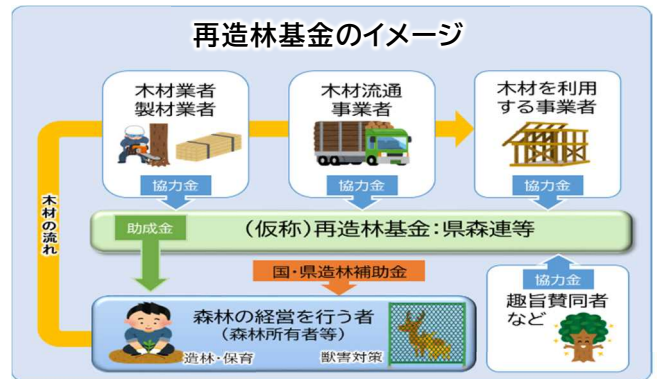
再造林基金のイメージ

木材業者
製材業者

木材流通
事業者

木材を利用
する事業者

協力金

協力金

協力金

木材の流れ

助成金

（仮称）再造林基金：県森連等

国・県造林補助金

協力金

森林の経営を行う者
（森林所有者等）

造林・保育

獣害対策

趣旨賛同者
など